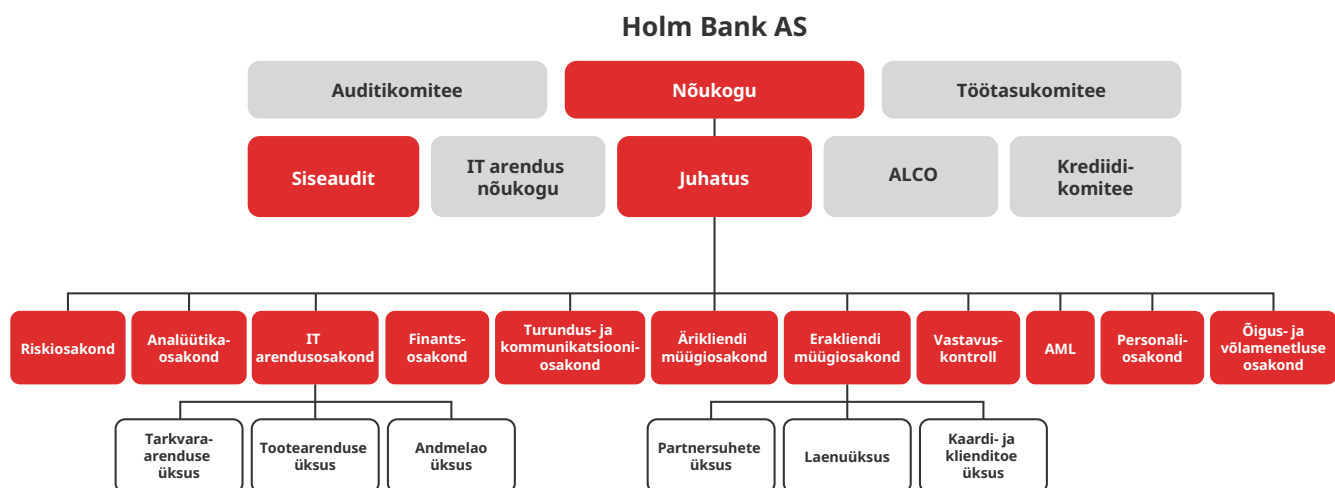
Holm Bank AS

Auditikomitee

Nõukogu

Töötasukomitee

Siseaudit

IT arendus nõukogu

Juhatus

ALCO

Krediidikomitee

Riskiosakond

Analüütikaosakond

IT arendusosakond

Finantsosakond

Turundus- ja kommunikatsioonios akond

Ärikliendi müügiosakond

Erakliendi müügiosakond

Vastavuskontroll

AML

Personaliosakond

Õigus- ja võlamenetluse osakond

Tarkvaraarenduse üksus

Tootearenduse üksus

Andmelao üksus

Partnersuhete üksus

Laenuüksus

Kaardi- ja klienditoe üksus